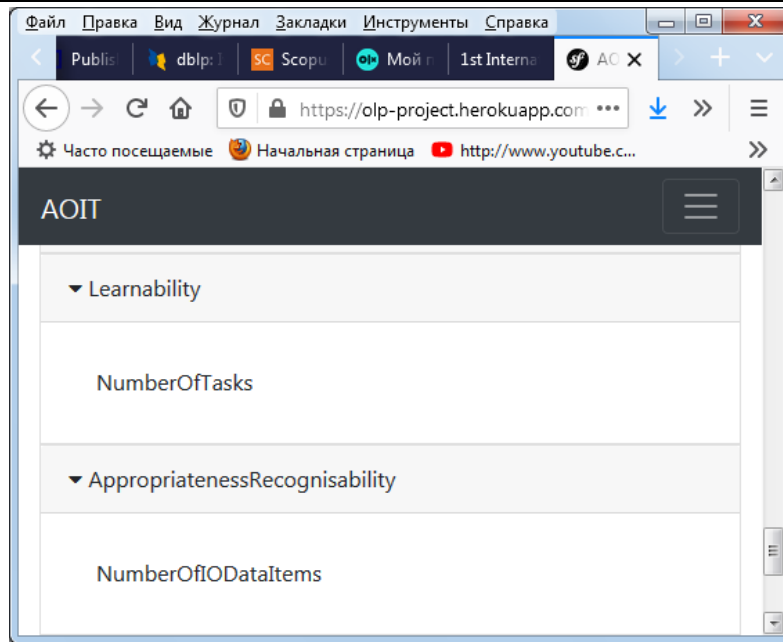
Файл Правка Вид Журнал Закладки Инструменты Справка

Publis | dblp: I | SC Scopu | Мой | 1st Interna | AO

https://olp-project.herokuapp.com •••

Часто посещаемые | Начальная страница | http://www.youtube.c...

AOIT

Learnability

NumberOfTasks

AppropriatenessRecognisability

NumberOfIODataItems